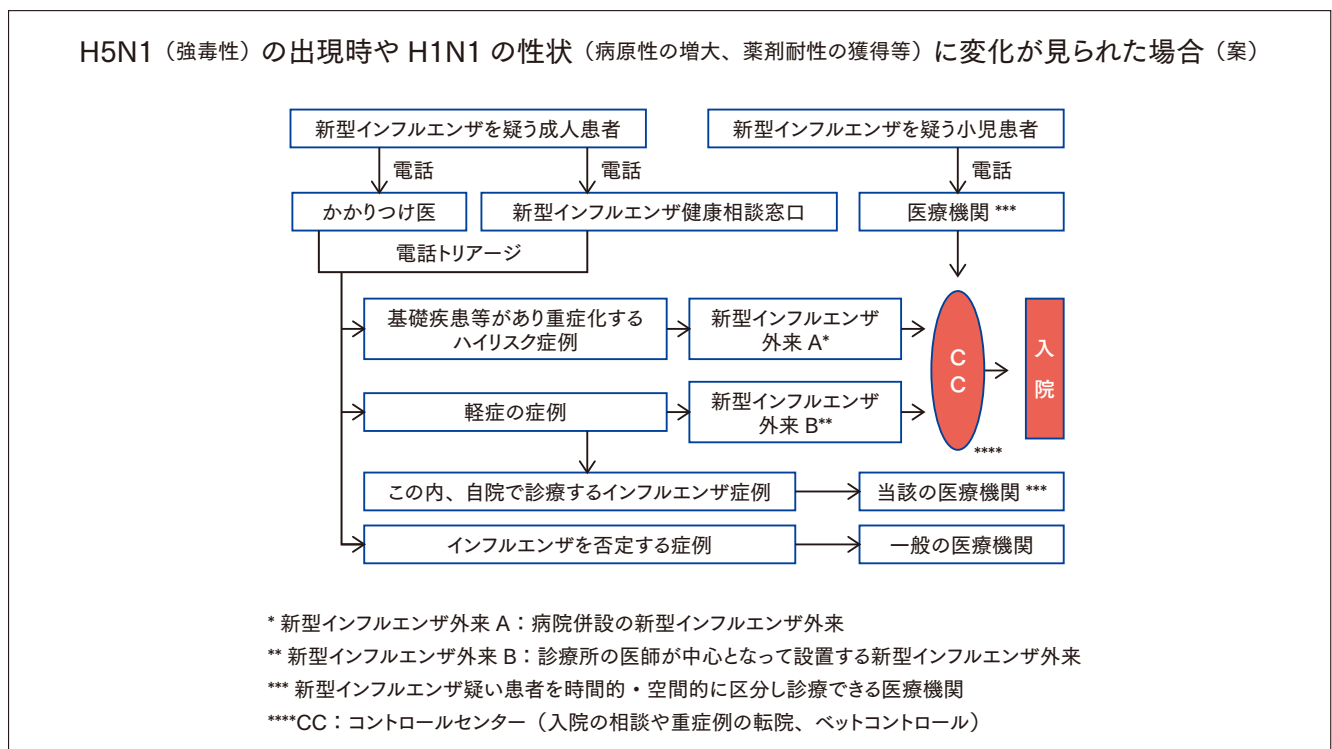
H5N1（強毒性）の出現時や H1N1 の性状（病原性の増大、薬剤耐性の獲得等）に変化が見られた場合（案）

新型インフルエンザを疑う成人患者

新型インフルエンザを疑う小児患者

電話

電話

電話

かかりつけ医

新型インフルエンザ健康相談窓口

医療機関 ***

電話トリアージ

基礎疾患等があり重症化するハイリスク症例

新型インフルエンザ外来 A*

C C

****

入院

軽症の症例

新型インフルエンザ外来 B**

この内、自院で診療するインフルエンザ症例

当該の医療機関 ***

インフルエンザを否定する症例

一般の医療機関

* 新型インフルエンザ外来 A：病院併設の新型インフルエンザ外来

** 新型インフルエンザ外来 B：診療所の医師が中心となって設置する新型インフルエンザ外来

*** 新型インフルエンザ疑い患者を時間的・空間的に区分し診療できる医療機関

****CC：コントロールセンター（入院の相談や重症例の転院、ベットコントロール）